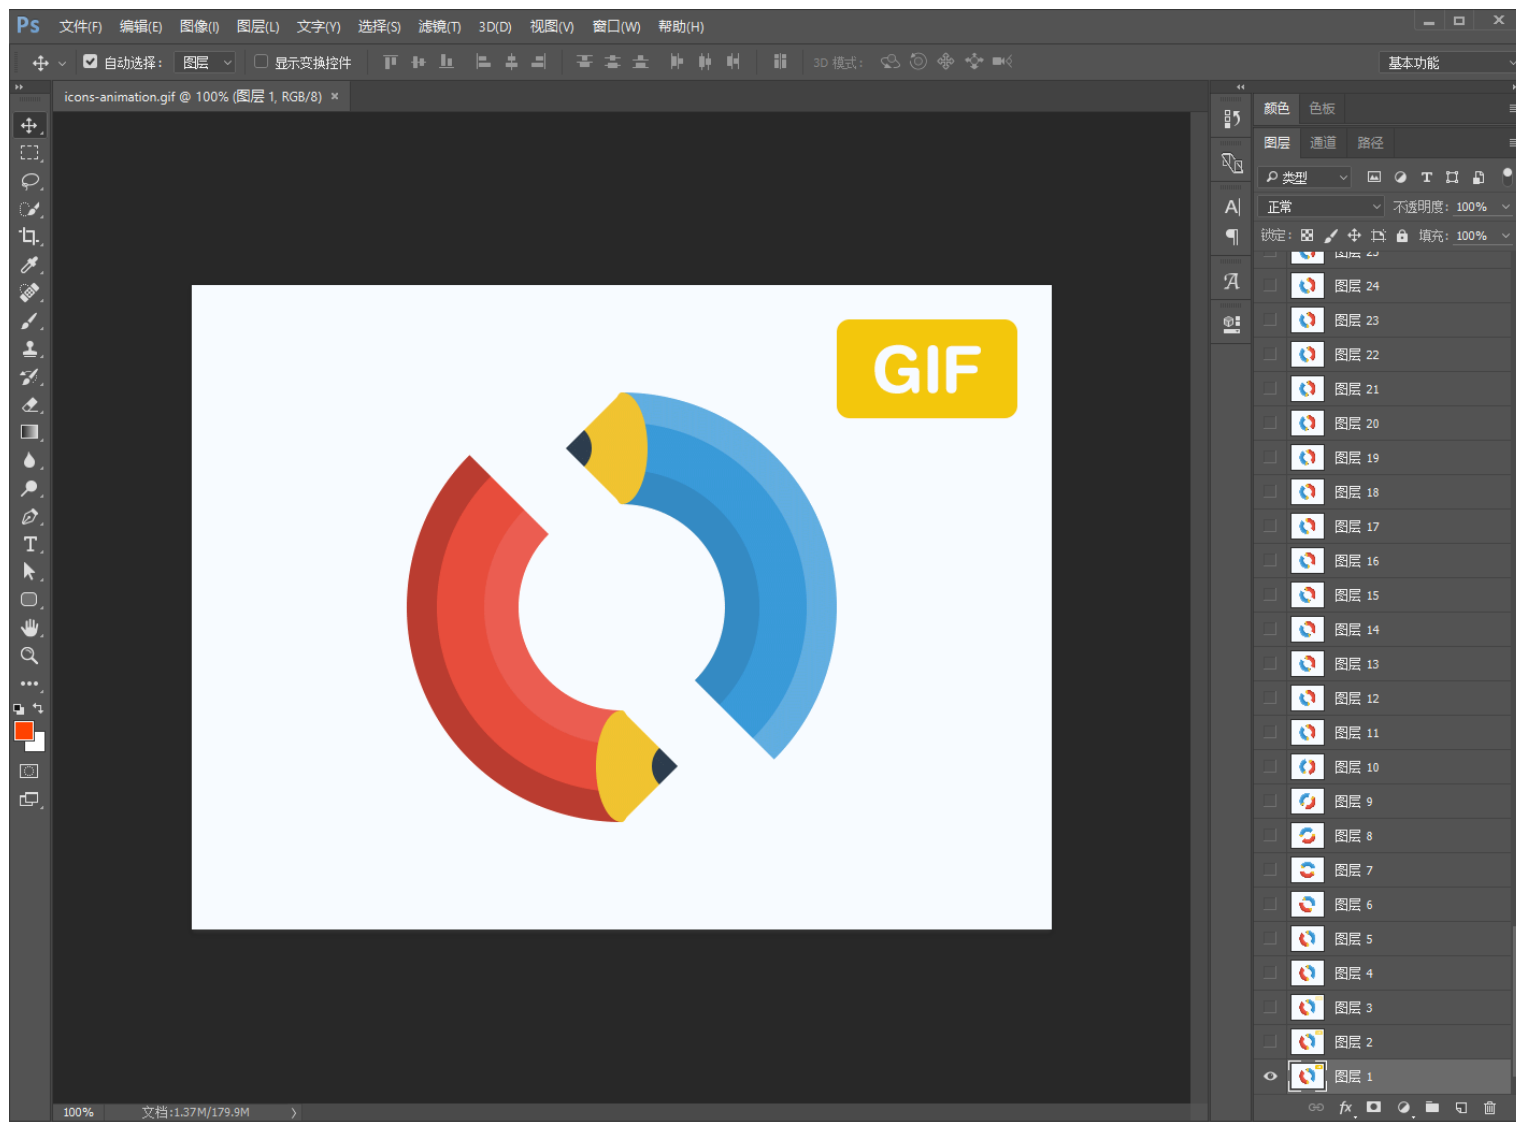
Ps 文件(F) 编辑(E) 图像(I) 图层(L) 文字(Y) 选择(S) 滤镜(T) 3D(D) 视图(V) 窗口(W) 帮助(H)

自动选择: 图层 显示变换控件 3D 模式: 基本功能

icons-animation.gif @ 100% (图层 1, RGB/8) ×

GIF

颜色 色板

图层 通道 路径

类型

正常 不透明度: 100%

锁定: 填充: 100%

图层 25
图层 24
图层 23
图层 22
图层 21
图层 20
图层 19
图层 18
图层 17
图层 16
图层 15
图层 14
图层 13
图层 12
图层 11
图层 10
图层 9
图层 8
图层 7
图层 6
图层 5
图层 4
图层 3
图层 2
图层 1

100% 文档:1.37M/179.9M